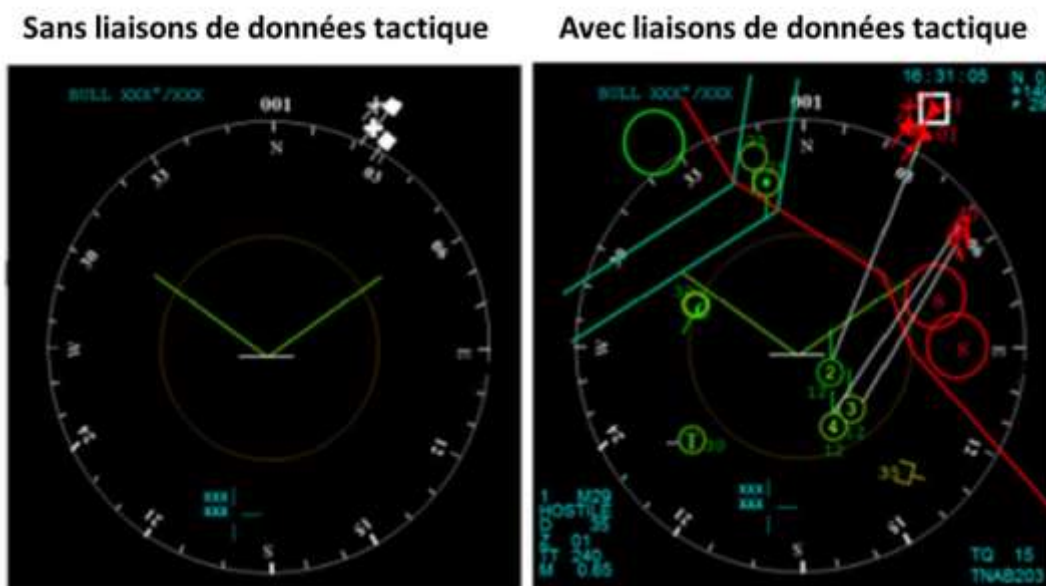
Sans liaisons de données tactique

Avec liaisons de données tactique

BULL XXX°/XXX
001
N
33
30
W
24
21
S
15
12
E
06
03
XXX
XXX

BULL XXX°/XXX
001
16:31:05
N
33
30
W
24
21
S
15
12
E
06
03
2
3
4
1
XXX
XXX
1 M29
HOSTILE
35
01
240
0.85
TQ 15
TNAB203